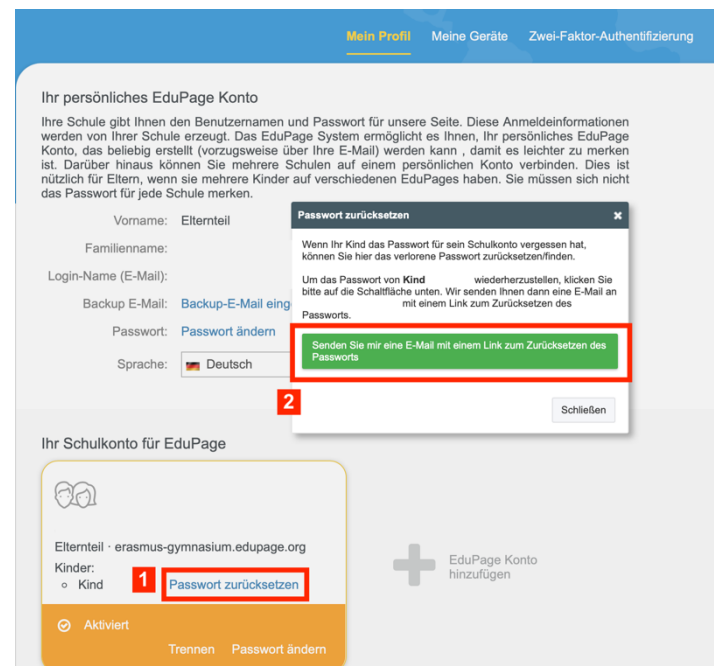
Mein Profil Meine Geräte Zwei-Faktor-Authentifizierung

Ihr persönliches EduPage Konto

Ihre Schule gibt Ihnen den Benutzernamen und Passwort für unsere Seite. Diese Anmeldeinformationen werden von Ihrer Schule erzeugt. Das EduPage System ermöglicht es Ihnen, Ihr persönliches EduPage Konto, das beliebig erstellt (vorzugsweise über Ihre E-Mail) werden kann , damit es leichter zu merken ist. Darüber hinaus können Sie mehrere Schulen auf einem persönlichen Konto verbinden. Dies ist nützlich für Eltern, wenn sie mehrere Kinder auf verschiedenen EduPages haben. Sie müssen sich nicht das Passwort für jede Schule merken.

Vorname: Elternteil
Familienname:
Login-Name (E-Mail):
Backup E-Mail: Backup-E-Mail eing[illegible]
Passwort: Passwort ändern
Sprache: Deutsch

Passwort zurücksetzen ×

Wenn Ihr Kind das Passwort für sein Schulkonto vergessen hat, können Sie hier das verlorene Passwort zurücksetzen/finden.

Um das Passwort von Kind wiederherzustellen, klicken Sie bitte auf die Schaltfläche unten. Wir senden Ihnen dann eine E-Mail an mit einem Link zum Zurücksetzen des Passworts.

Senden Sie mir eine E-Mail mit einem Link zum Zurücksetzen des Passworts

2

Schließen

Ihr Schulkonto für EduPage

Elternteil · erasmus-gymnasium.edupage.org
Kinder:
◦ Kind 1 Passwort zurücksetzen

EduPage Konto hinzufügen

Aktiviert
Trennen Passwort ändern